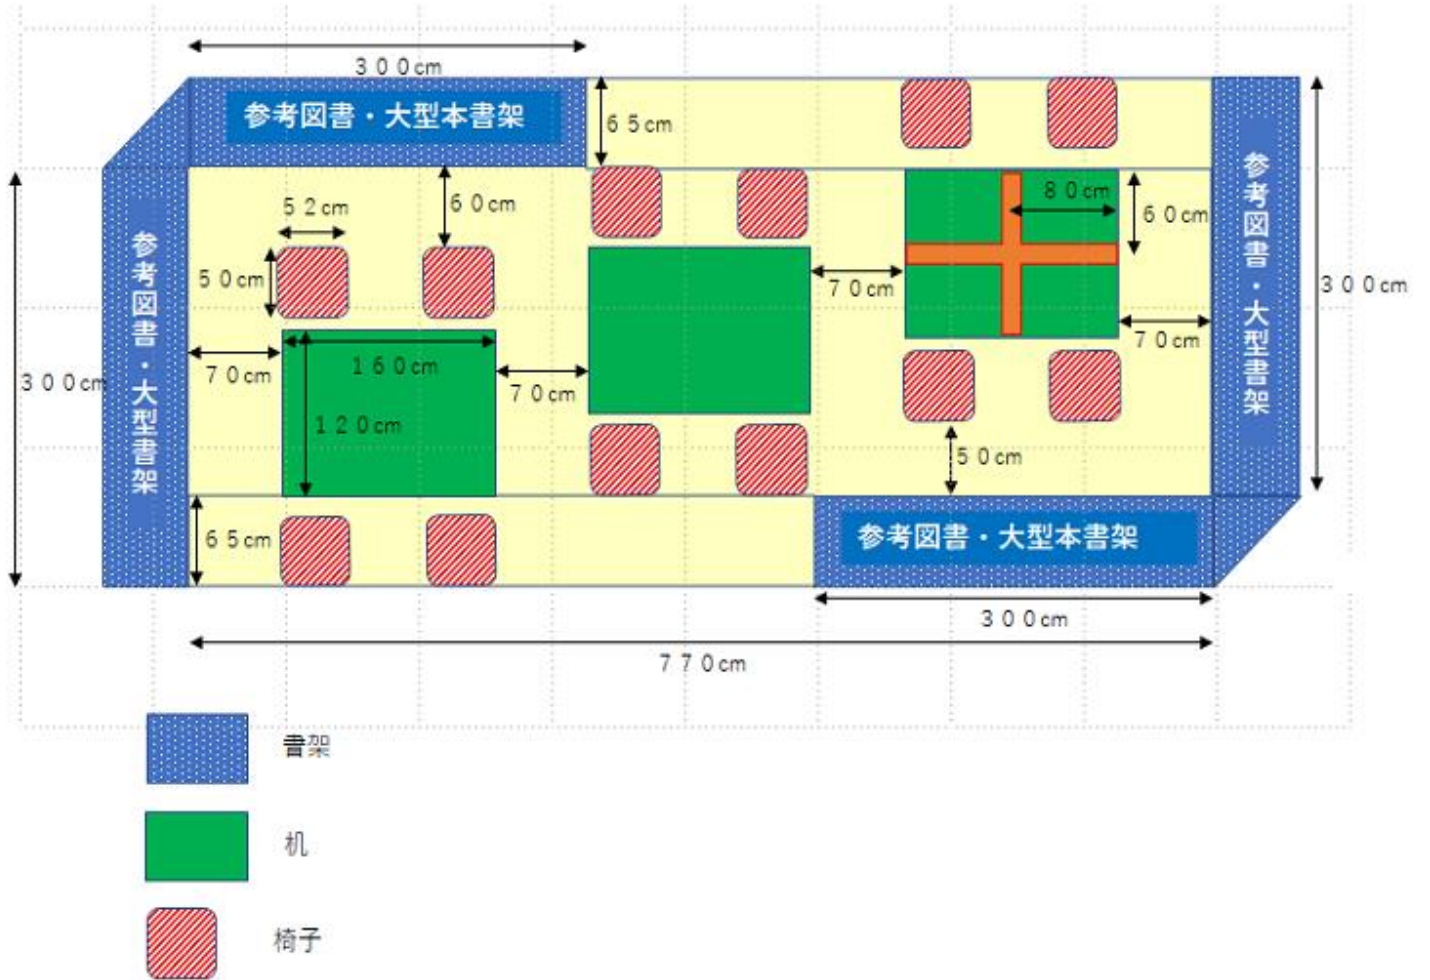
３００cm

参考図書・大型本書架

６５cm

参考図書・大型本書架

５２cm

６０cm

８０cm

６０cm

参考図書・大型本書架

５０cm

７０cm

３００cm

３００cm

７０cm

１６０cm

７０cm

７０cm

１２０cm

５０cm

６５cm

参考図書・大型本書架

３００cm

７７０cm

書架

机

椅子